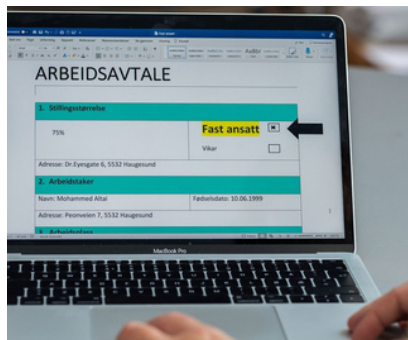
ARBEIDSAVTALE

1. Stillingsstørrelse

75%

Fast ansatt

Vikar

Adresse: Dr.Eyesgate 6, 5532 Haugesund

2. Arbeidstaker

Navn: Mohammed Altai

Fødselsdato: 10.06.1999

Adresse: Peonveien 7, 5532 Haugesund

3. Arbeidsgiver

MacBook Pro